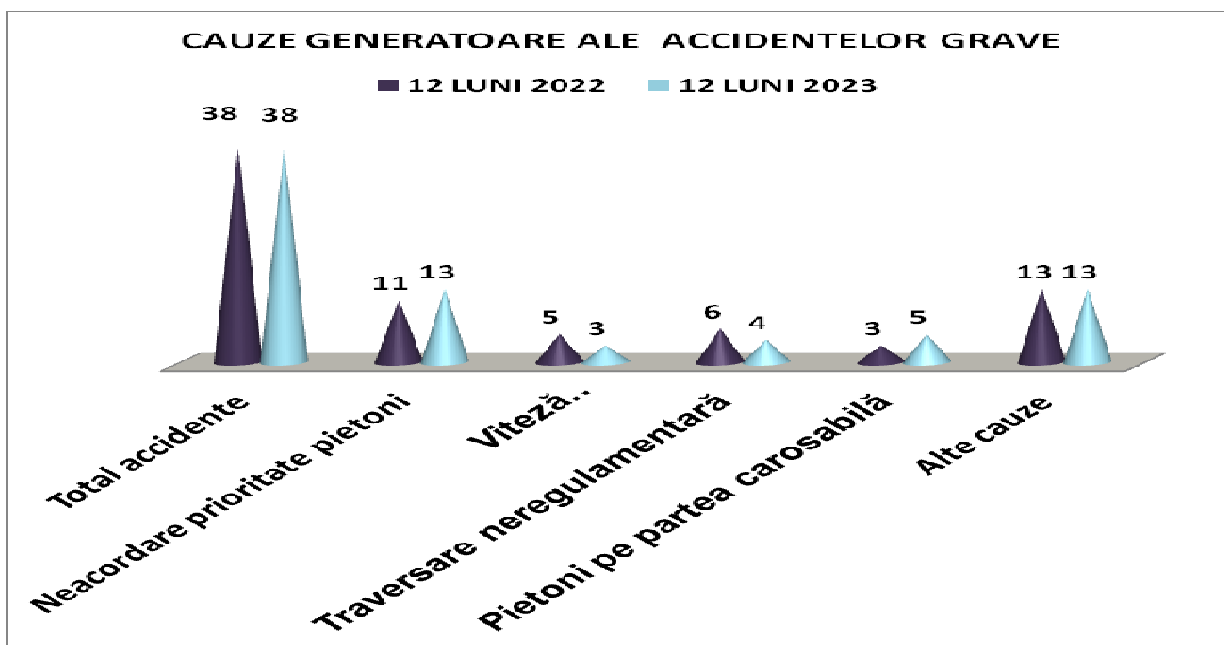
CAUZE GENERATOARE ALE ACCIDENTELOR GRAVE

12 LUNI 2022
12 LUNI 2023

| | 12 LUNI 2022 | 12 LUNI 2023 |
|---|---|---|
| Total accidente | 38 | 38 |
| Neacordare prioritate pietoni | 11 | 13 |
| Viteză... | 5 | 3 |
| Traversare neregulamentară | 6 | 4 |
| Pietoni pe partea carosabilă | 3 | 5 |
| Alte cauze | 13 | 13 |